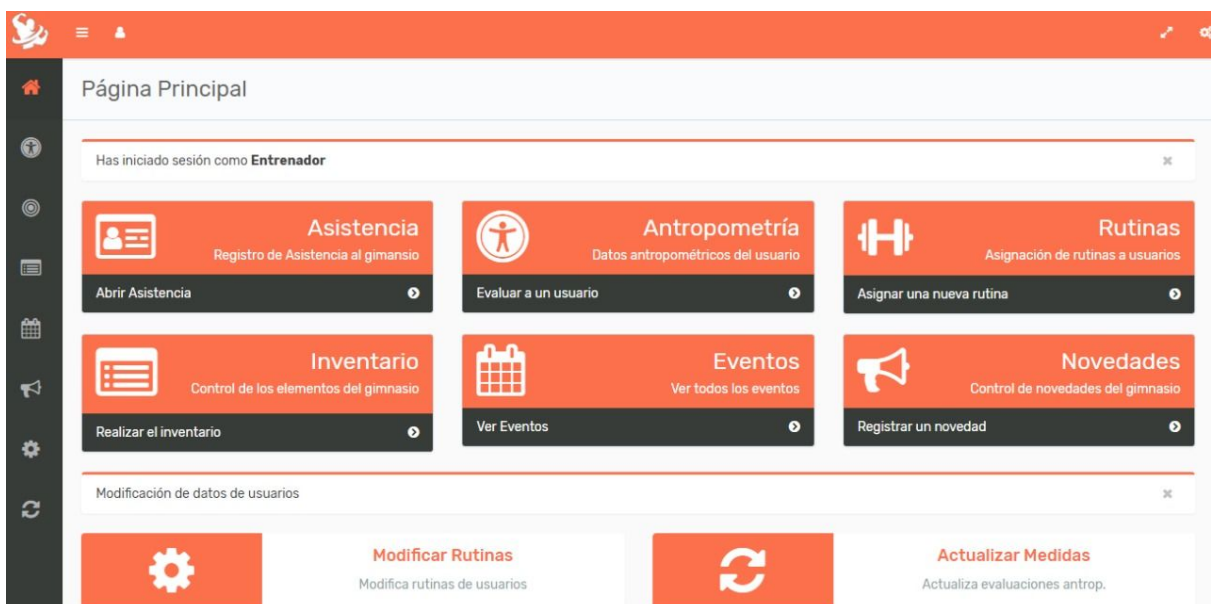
Página Principal

Has iniciado sesión como **Entrenador**

×

Asistencia
Registro de Asistencia al gimansio
Abrir Asistencia

Antropometría
Datos antropométricos del usuario
Evaluar a un usuario

Rutinas
Asignación de rutinas a usuarios
Asignar una nueva rutina

Inventario
Control de los elementos del gimnasio
Realizar el inventario

Eventos
Ver todos los eventos
Ver Eventos

Novedades
Control de novedades del gimnasio
Registrar un novedad

Modificación de datos de usuarios

×

Modificar Rutinas
Modifica rutinas de usuarios

Actualizar Medidas
Actualiza evaluaciones antrop.